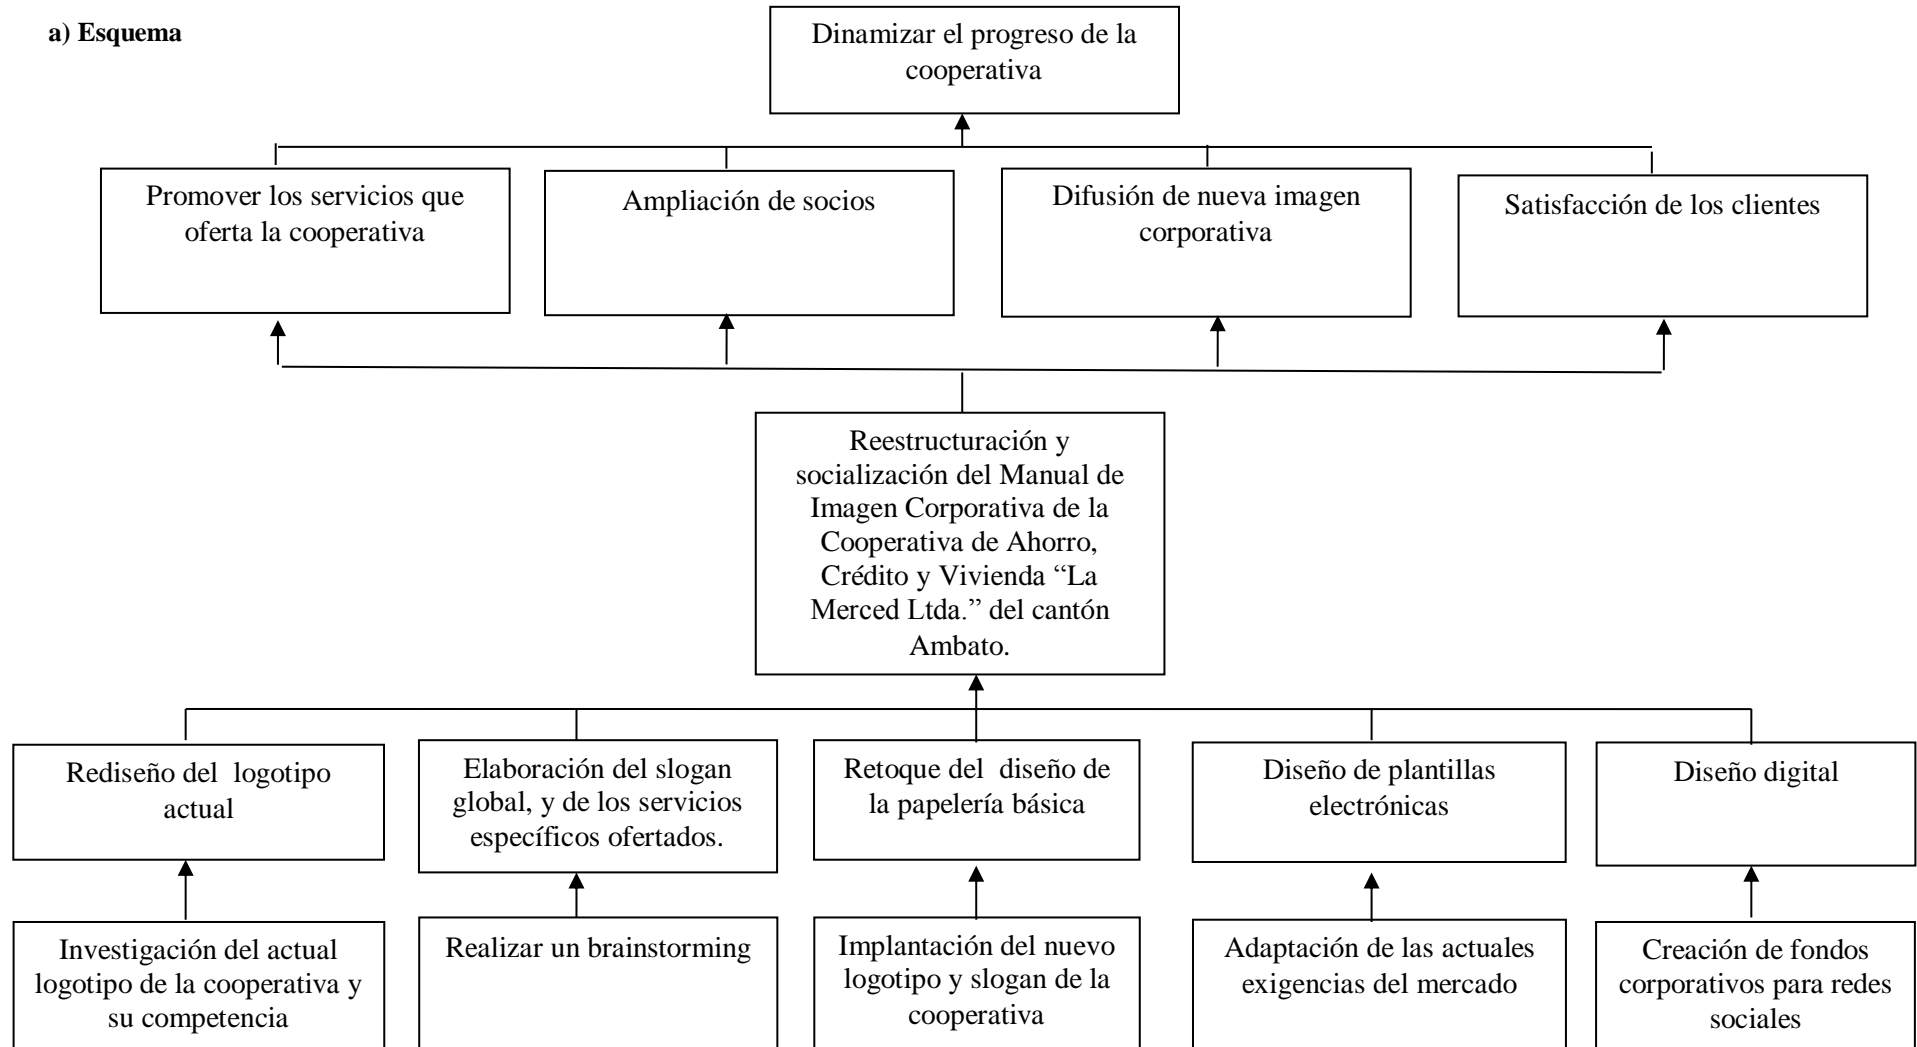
a) Esquema

Dinamizar el progreso de la cooperativa

Promover los servicios que oferta la cooperativa

Ampliación de socios

Difusión de nueva imagen corporativa

Satisfacción de los clientes

Reestructuración y socialización del Manual de Imagen Corporativa de la Cooperativa de Ahorro, Crédito y Vivienda “La Merced Ltda.” del cantón Ambato.

Rediseño del logotipo actual

Elaboración del slogan global, y de los servicios específicos ofertados.

Retoque del diseño de la papelería básica

Diseño de plantillas electrónicas

Diseño digital

Investigación del actual logotipo de la cooperativa y su competencia

Realizar un brainstorming

Implantación del nuevo logotipo y slogan de la cooperativa

Adaptación de las actuales exigencias del mercado

Creación de fondos corporativos para redes sociales